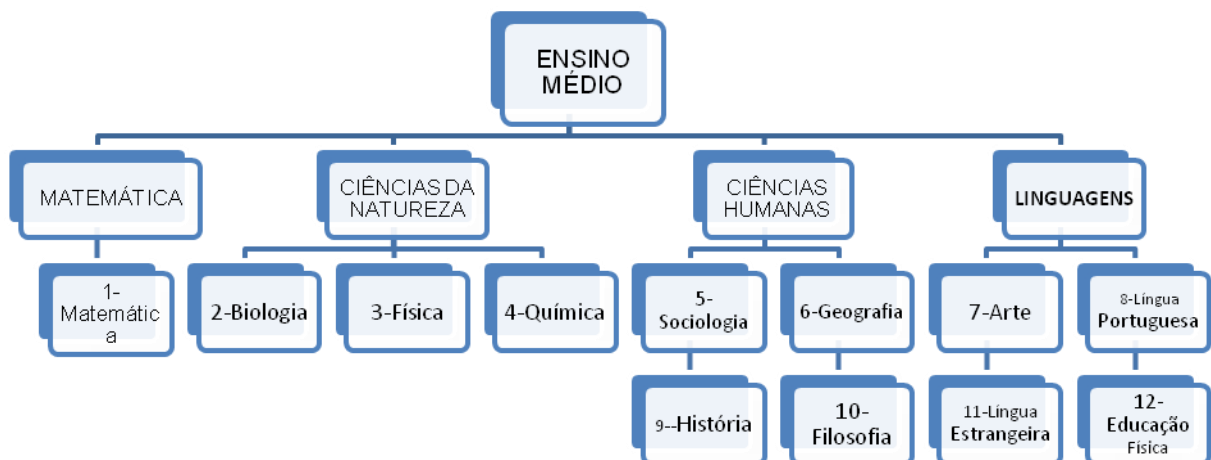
ENSINO MÉDIO

MATEMÁTICA

1-Matemátic a

CIÊNCIAS DA NATUREZA

2-Biologia

3-Física

4-Química

CIÊNCIAS HUMANAS

5-Sociologia

6-Geografia

9--História

10-Filosofia

LINGUAGENS

7-Arte

8-Língua Portuguesa

11-Língua Estrangeira

12-Educação Física